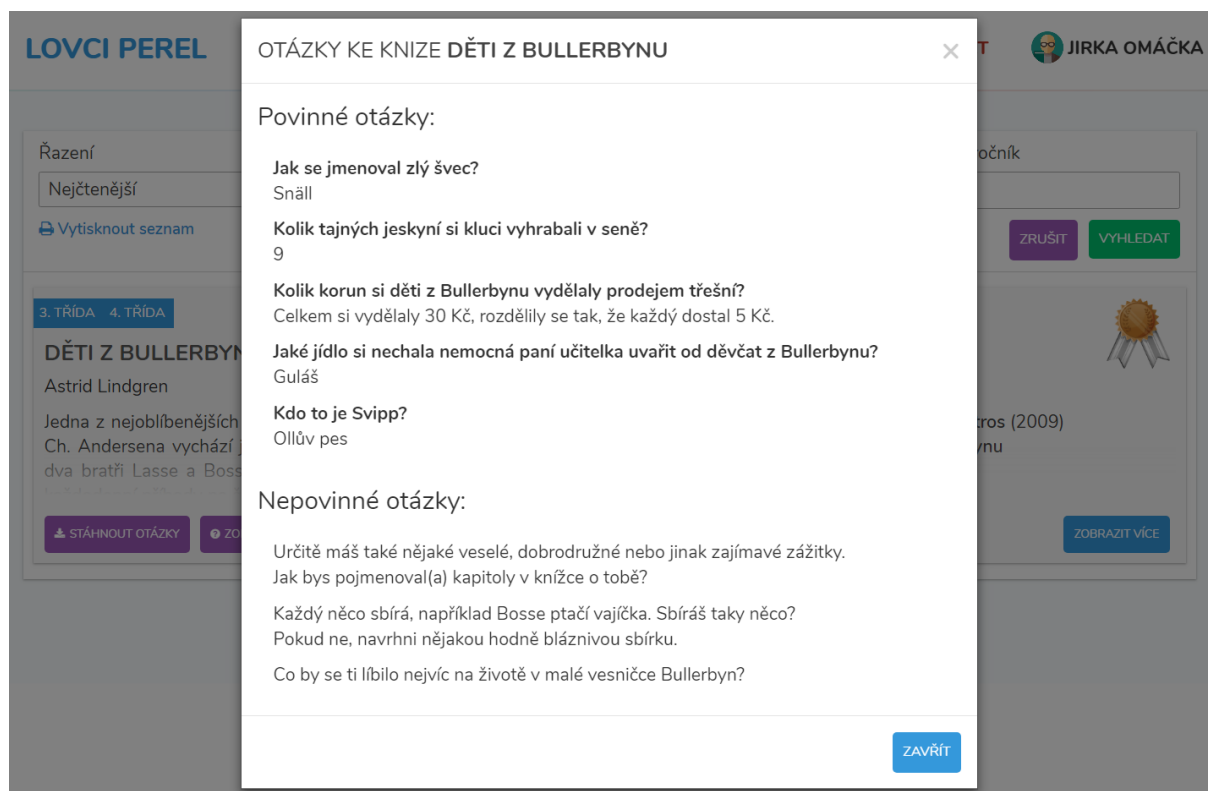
LOVCI PEREL

T JIRKA OMÁČKA

Řazení
Nejčtenější
Vytisknout seznam

očník

ZRUŠIT VYHLEDAT

3. TŘÍDA 4. TŘÍDA

DĚTI Z BULLERBYN
Astrid Lindgren
Jedna z nejoblíbenějších
Ch. Andersena vychází j
dva bratři Lasse a Boss

tros (2009)
ynu

STÁHNOUT OTÁZKY ZO

ZOBRAZIT VÍCE

OTÁZKY KE KNIZE **DĚTI Z BULLERBYNU**

×

Povinné otázky:

**Jak se jmenoval zlý švec?**
Snäll

**Kolik tajných jeskyní si kluci vyhrabali v seně?**
9

**Kolik korun si děti z Bullerbynu vydělaly prodejem třešní?**
Celkem si vydělaly 30 Kč, rozdělily se tak, že každý dostal 5 Kč.

**Jaké jídlo si nechala nemocná paní učitelka uvařit od děvčat z Bullerbynu?**
Guláš

**Kdo to je Svipp?**
Ollův pes

Nepovinné otázky:

Určitě máš také nějaké veselé, dobrodružné nebo jinak zajímavé zážitky. Jak bys pojmenoval(a) kapitoly v knížce o tobě?

Každý něco sbírá, například Bosse ptačí vajíčka. Sbíráš taky něco? Pokud ne, navrhni nějakou hodně bláznivou sbírku.

Co by se ti líbilo nejvíc na životě v malé vesničce Bullerbyn?

ZAVŘÍT